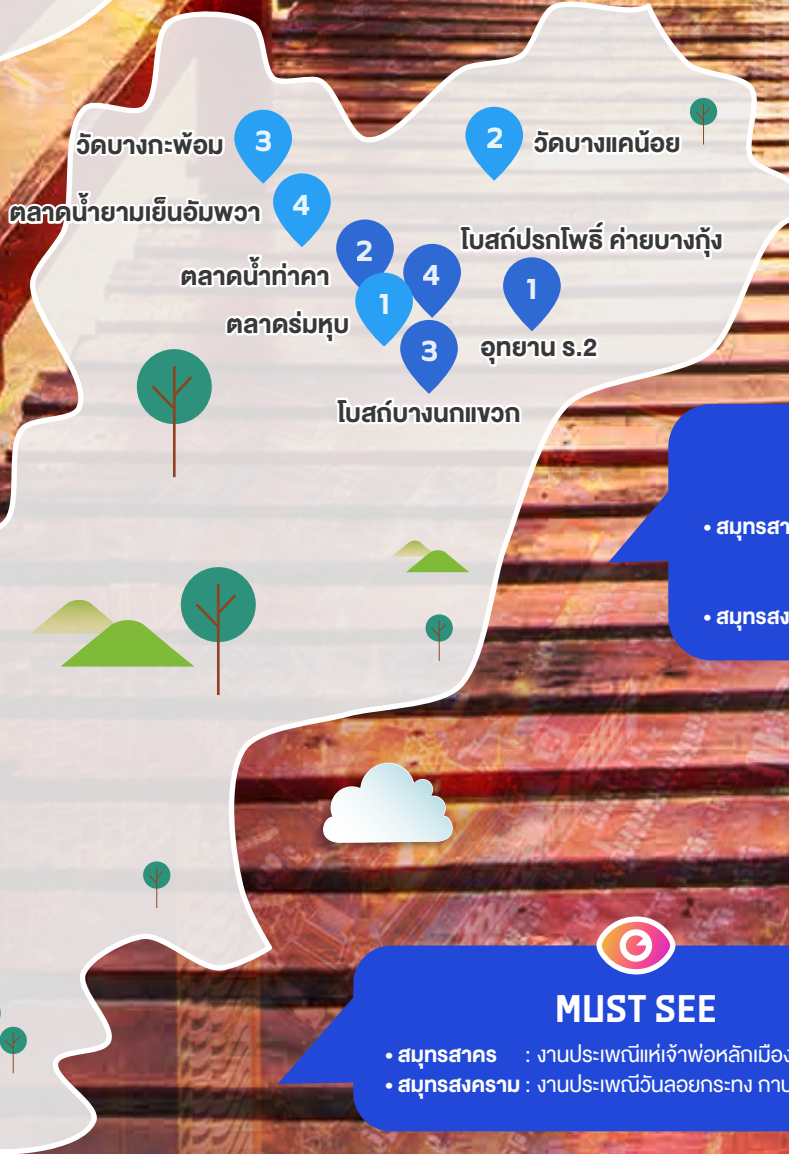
3 วัดบางกะพ้อม

2 วัดบางแคน้อย

4 ตลาดน้ำยามเย็นอัมพวา

โบสถ์ปรกโพธิ์ ค่ายบางกุ้ง

2 ตลาดน้ำท่าคา

4

1

1 ตลาดร่มหุบ

3 อุทยาน ร.2

โบสถ์บางนกแขวก

• สมุทรสา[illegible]

• สมุทรสง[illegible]

MUST SEE

• สมุทรสาคร : งานประเพณีแห่เจ้าพ่อหลักเมือง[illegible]

• สมุทรสงคราม : งานประเพณีวันลอยกระทง กาบ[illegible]